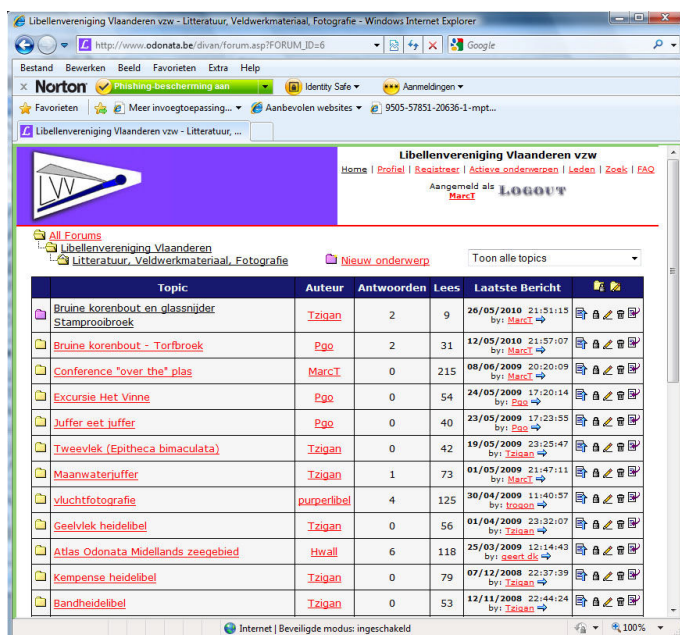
Libellenvereniging Vlaanderen vzw - Litteratuur, Veldwerkmateriaal, Fotografie - Windows Internet Explorer

http://www.odonata.be/divan/forum.asp?FORUM_ID=6

Google

Bestand Bewerken Beeld Favorieten Extra Help

Norton Phishing-bescherming aan Identity Safe Aanmeldingen

Favorieten Meer invoegtoepassing... Aanbevolen websites 9505-57851-20636-1-mpt...

Libellenvereniging Vlaanderen vzw - Litteratuur, ...

LVV

Libellenvereniging Vlaanderen vzw

Home | Profiel | Registreer | Actieve onderwerpen | Leden | Zoek | FAQ

Aangemeld als MarcT LOGOUT

All Forums
Libellenvereniging Vlaanderen
Litteratuur, Veldwerkmateriaal, Fotografie

Nieuw onderwerp

Toon alle topics

| Topic | Auteur | Antwoorden | Lees | Laatste Bericht |
|---|---|---|---|---|
| Bruine korenbout en glassnijder Stamproibroek | Tzigan | 2 | 9 | 26/05/2010 21:51:15 by: MarcT |
| Bruine korenbout - Torfbroek | Pgo | 2 | 31 | 12/05/2010 21:57:07 by: MarcT |
| Conference "over the" plas | MarcT | 0 | 215 | 08/06/2009 20:20:09 by: MarcT |
| Excursie Het Vinne | Pgo | 0 | 54 | 24/05/2009 17:20:14 by: Pgo |
| Juffer eet juffer | Pgo | 0 | 40 | 23/05/2009 17:23:55 by: Pgo |
| Tweevlek (Epitheca bimaculata) | Tzigan | 0 | 42 | 19/05/2009 23:25:47 by: Tzigan |
| Maanwaterjuffer | Tzigan | 1 | 73 | 01/05/2009 21:47:11 by: MarcT |
| vluchtfotografie | purperlibel | 4 | 125 | 30/04/2009 11:40:57 by: trogon |
| Geelvlek heidelibel | Tzigan | 0 | 56 | 01/04/2009 23:32:07 by: Tzigan |
| Atlas Odonata Midellands zeegebied | Hwall | 6 | 118 | 25/03/2009 12:14:43 by: geert dk |
| Kempense heidelibel | Tzigan | 0 | 79 | 07/12/2008 22:37:39 by: Tzigan |
| Bandheidelibel | Tzigan | 0 | 53 | 12/11/2008 22:44:24 by: Tzigan |

Internet | Beveiligde modus: ingeschakeld 100%